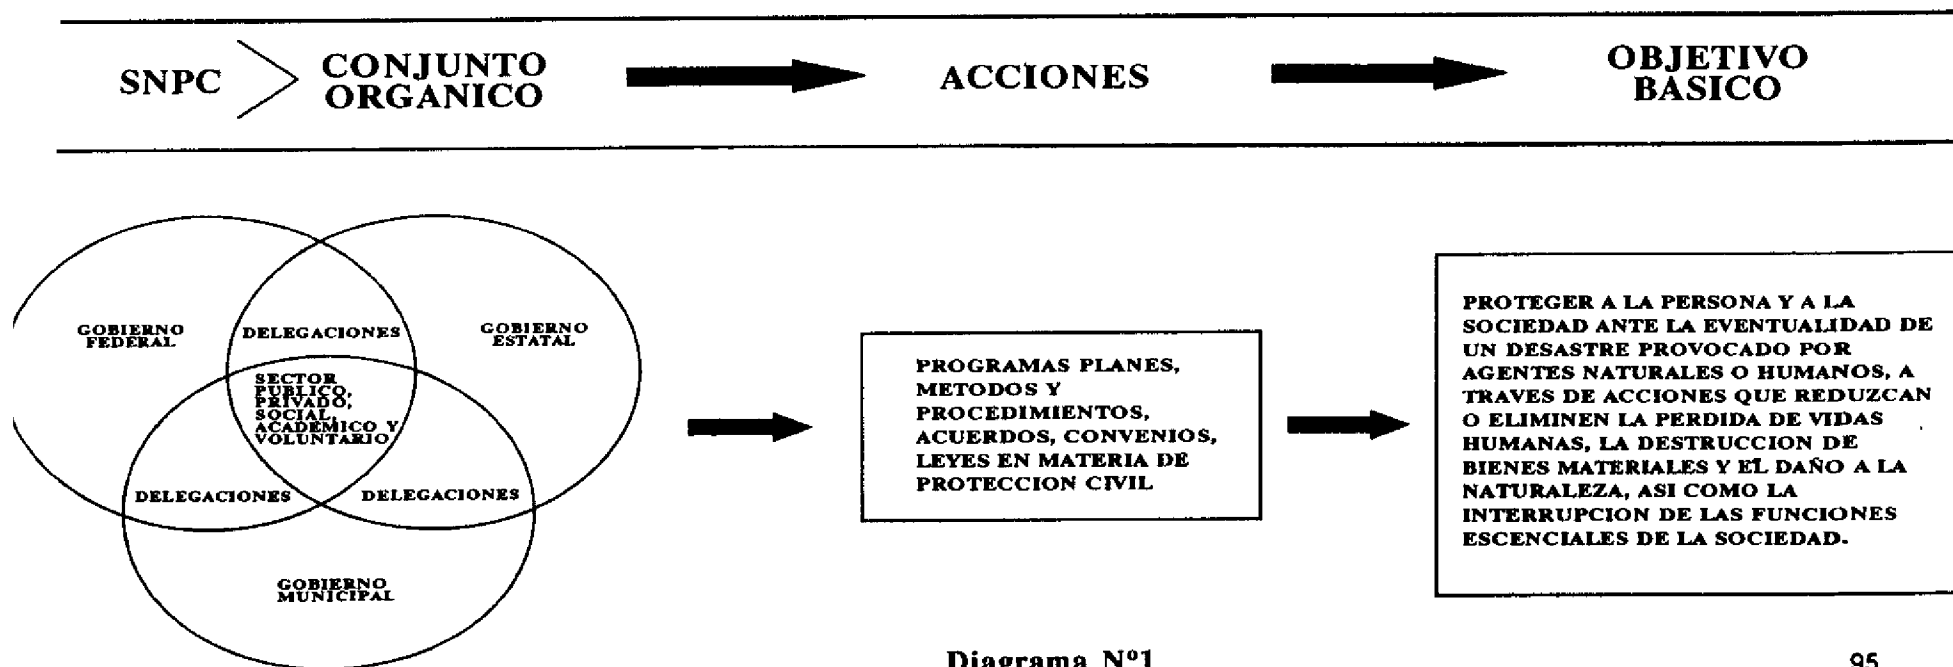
SNPC CONJUNTO ORGANICO ACCIONES OBJETIVO BASICO

GOBIERNO FEDERAL

DELEGACIONES

GOBIERNO ESTATAL

SECTOR PUBLICO, PRIVADO, SOCIAL, ACADEMICO Y VOLUNTARIO

DELEGACIONES

DELEGACIONES

GOBIERNO MUNICIPAL

PROGRAMAS PLANES, METODOS Y PROCEDIMIENTOS, ACUERDOS, CONVENIOS, LEYES EN MATERIA DE PROTECCION CIVIL

PROTEGER A LA PERSONA Y A LA SOCIEDAD ANTE LA EVENTUALIDAD DE UN DESASTRE PROVOCADO POR AGENTES NATURALES O HUMANOS, A TRAVES DE ACCIONES QUE REDUZCAN O ELIMINEN LA PERDIDA DE VIDAS HUMANAS, LA DESTRUCCION DE BIENES MATERIALES Y EL DAÑO A LA NATURALEZA, ASI COMO LA INTERRUPCION DE LAS FUNCIONES ESCENCIALES DE LA SOCIEDAD.

Diagrama Nº1

95